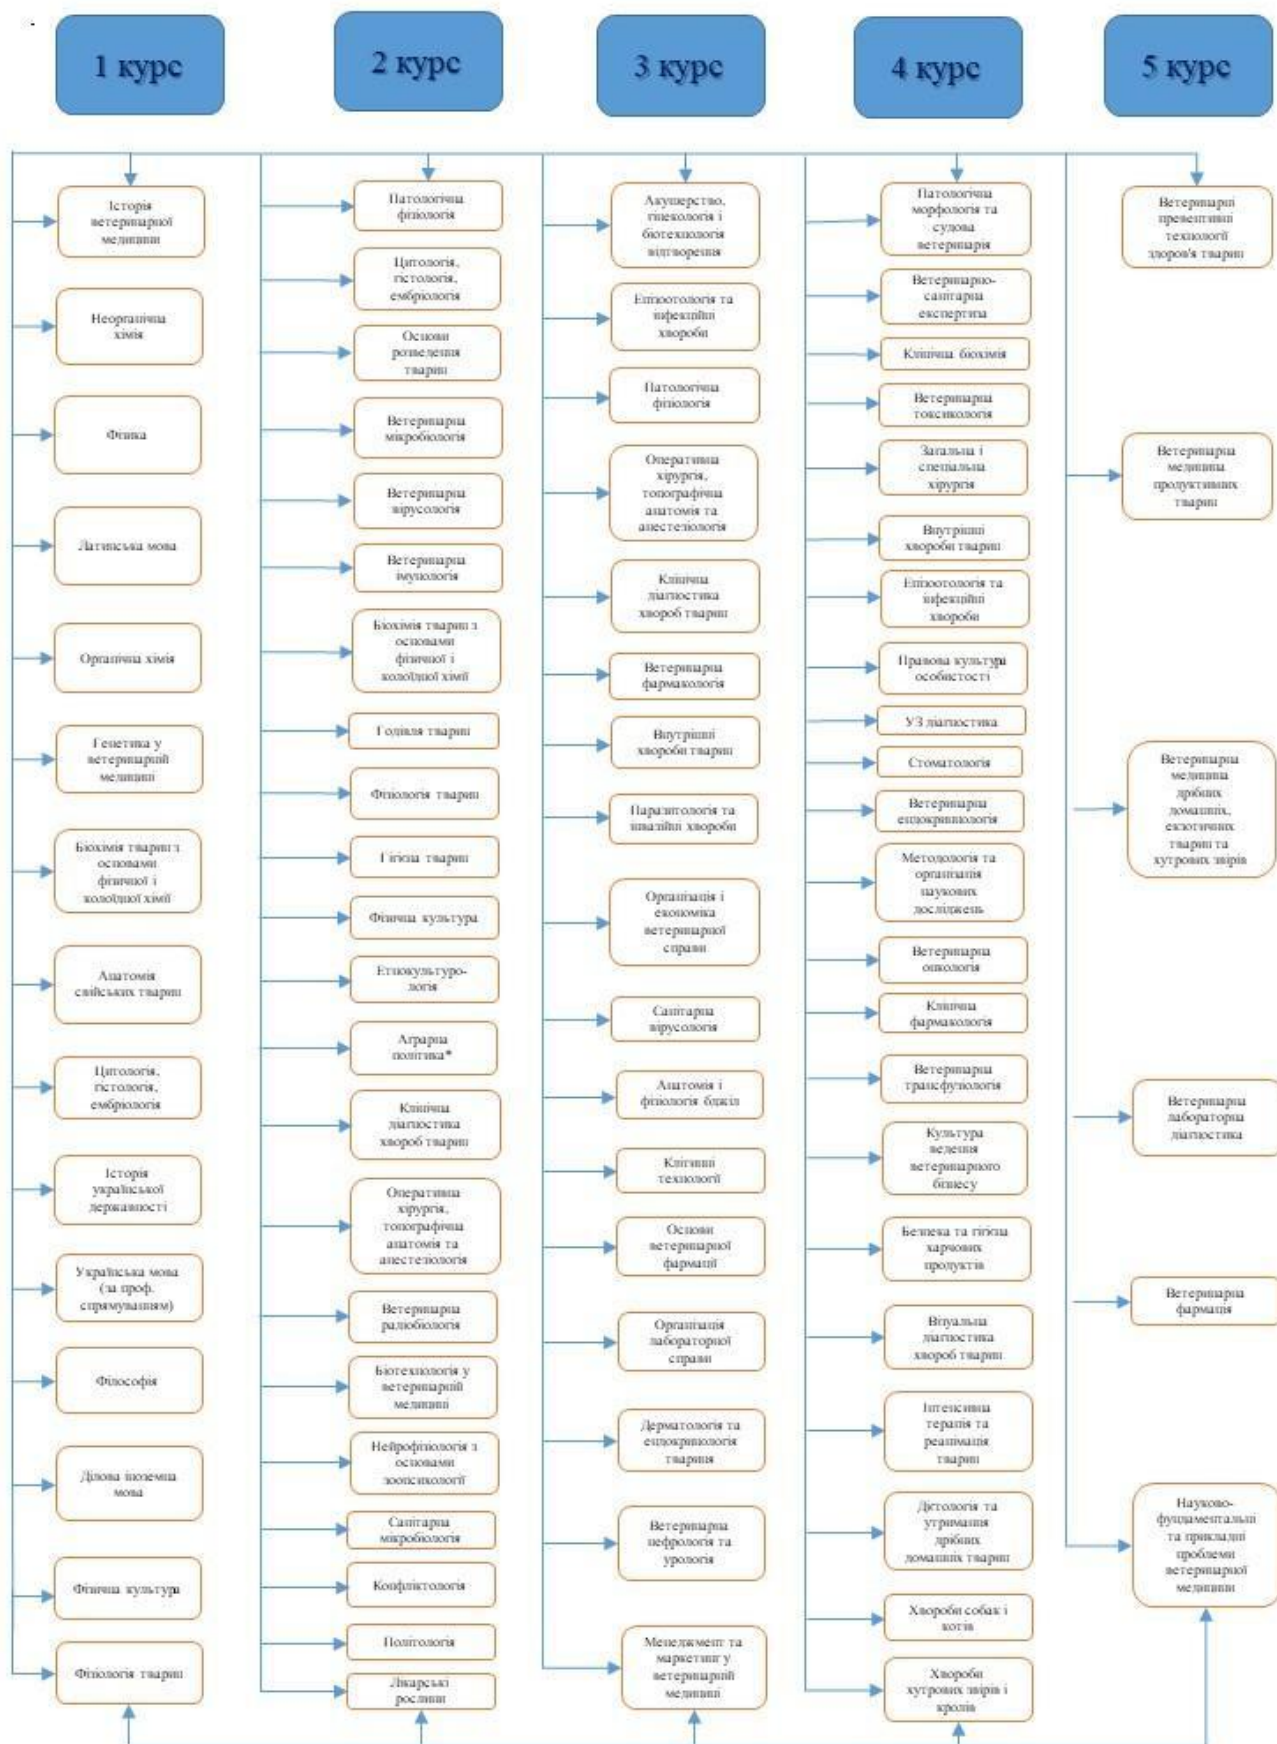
1 курс

2 курс

3 курс

4 курс

5 курс

Історія ветеринарної медицини

Неорганічна хімія

Фізика

Латинська мова

Органічна хімія

Генетика у ветеринарній медицині

Біохімія тварин з основами фізичної і колоїдної хімії

Анатомія свійських тварин

Цитологія, гістологія, ембріологія

Історія української державності

Українська мова (за проф. спрямуванням)

Філософія

Ділова іноземна мова

Фізична культура

Фізіологія тварин

Патологічна фізіологія

Цитологія, гістологія, ембріологія

Основи розведення тварин

Ветеринарна мікробіологія

Ветеринарна вірусологія

Ветеринарна імунологія

Біохімія тварин з основами фізичної і колоїдної хімії

Годівля тварин

Фізіологія тварин

Гігієна тварин

Фізична культура

Етнокультурологія

Аграрна політика*

Клінічна діагностика хвороб тварин

Оперативна хірургія, топографічна анатомія та анестезіологія

Ветеринарна радіобіологія

Біотехнологія у ветеринарній медицині

Нейрофізіологія з основами зоопсихології

Санітарна мікробіологія

Конфліктологія

Політологія

Лікарські рослини

Акушерство, гінекологія і біотехнологія відтворення

Епізоотологія та інфекційні хвороби

Патологічна фізіологія

Оперативна хірургія, топографічна анатомія та анестезіологія

Клінічна діагностика хвороб тварин

Ветеринарна фармакологія

Внутрішні хвороби тварин

Паразитологія та інвазійні хвороби

Організація і економіка ветеринарної справи

Санітарна вірусологія

Анатомія і фізіологія бджіл

Клітинні технології

Основи ветеринарної фармації

Організація лабораторної справи

Дерматологія та ендокринологія тварин

Ветеринарна нефрологія та урологія

Менеджмент та маркетинг у ветеринарній медицині

Патологічна морфологія та судова ветеринарія

Ветеринарно-санітарна експертиза

Клінічна біохімія

Ветеринарна токсикологія

Загальна і спеціальна хірургія

Внутрішні хвороби тварин

Епізоотологія та інфекційні хвороби

Правова культура особистості

УЗ діагностика

Стоматологія

Ветеринарна ендокринологія

Методологія та організація наукових досліджень

Ветеринарна онкологія

Клінічна фармакологія

Ветеринарна трансфузіологія

Культура ведення ветеринарного бізнесу

Безпека та гігієна харчових продуктів

Візуальна діагностика хвороб тварин

Інтенсивна терапія та реанімація тварин

Дієтологія та утримання дрібних домашніх тварин

Хвороби собак і котів

Хвороби хутрових звірів і кролів

Ветеринарні превентивні технології здоров'я тварин

Ветеринарна медицина продуктивних тварин

Ветеринарна медицина дрібних домашніх, екзотичних тварин та хутрових звірів

Ветеринарна лабораторна діагностика

Ветеринарна фармація

Науково-фундаментальні та прикладні проблеми ветеринарної медицини